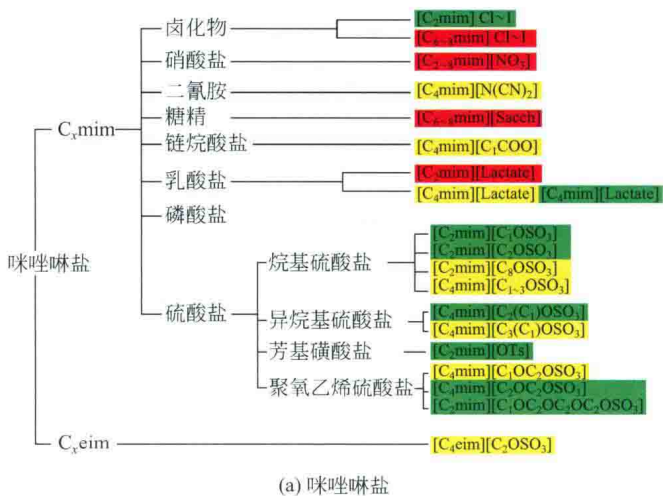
咪唑啉盐

$C_x$mim

卤化物

[$C_2$mim] Cl~I

[$C_{6\sim8}$mim] Cl~I

硝酸盐

[$C_{2\sim8}$mim][$NO_3$]

二氰胺

[$C_4$mim][$N(CN)_2$]

糖精

[$C_{6\sim8}$mim][Sacch]

链烷酸盐

[$C_4$mim][$C_1$COO]

乳酸盐

[$C_2$mim][Lactate]

[$C_4$mim][Lactate]

[$C_4$mim][Lactate]

磷酸盐

硫酸盐

烷基硫酸盐

[$C_2$mim][$C_1OSO_3$]

[$C_2$mim][$C_2OSO_3$]

[$C_2$mim][$C_8OSO_3$]

[$C_4$mim][$C_{1\sim3}OSO_3$]

异烷基硫酸盐

[$C_4$mim][$C_2(C_1)OSO_3$]

[$C_4$mim][$C_3(C_1)OSO_3$]

芳基磺酸盐

[$C_2$mim][OTs]

聚氧乙烯硫酸盐

[$C_4$mim][$C_1OC_2OSO_3$]

[$C_4$mim][$C_2OC_2OSO_3$]

[$C_2$mim][$C_1OC_2OC_2OC_2OSO_3$]

$C_x$eim

[$C_4$eim][$C_2OSO_3$]

(a) 咪唑啉盐